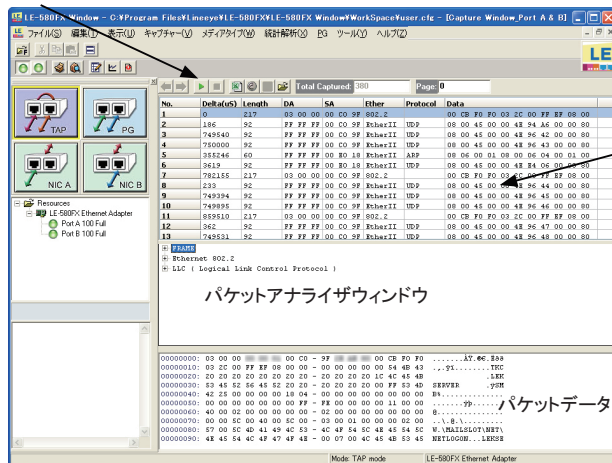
LE-580FX Window - C:¥Program Files¥Lineeye¥LE-580FX¥LE-580FX Window¥WorkSpace¥user.cfg - [Capture Window_Port A & B]

ファイル(S) 編集(E) 表示(V) キャプチャー(V) メディアタイプ(M) 統計解析(X) PG ツール(T) ヘルプ(Z)

LE

Total Captured: 380 Page: 0

TAP PG NIC A NIC B

Resources
LE-580FX Ethernet Adapter
Port A 100 Full
Port B 100 Full

| No. | Delta(uS) | Length | DA | SA | Ether | Protocol | Data |
|---|---|---|---|---|---|---|---|
| 1 | 0 | 217 | 03 00 00 | 00 C0 9F | 802.2 | | 00 CB F0 F0 03 2C 00 FF EF 08 00 |
| 2 | 186 | 92 | FF FF FF | 00 C0 9F | EtherII | UDP | 08 00 45 00 00 4E 94 A6 00 00 80 |
| 3 | 749540 | 92 | FF FF FF | 00 C0 9F | EtherII | UDP | 08 00 45 00 00 4E 96 42 00 00 80 |
| 4 | 750000 | 92 | FF FF FF | 00 C0 9F | EtherII | UDP | 08 00 45 00 00 4E 96 43 00 00 80 |
| 5 | 355246 | 60 | FF FF FF | 00 E0 18 | EtherII | ARP | 08 06 00 01 08 00 06 04 00 01 00 |
| 6 | 3619 | 92 | FF FF FF | 00 E0 18 | EtherII | UDP | 08 00 45 00 00 4E B4 06 00 00 80 |
| 7 | 782155 | 217 | 03 00 00 | 00 C0 9F | 802.2 | | 00 CB F0 F0 03 2C 00 FF EF 08 00 |
| 8 | 233 | 92 | FF FF FF | 00 C0 9F | EtherII | UDP | 08 00 45 00 00 4E 96 44 00 00 80 |
| 9 | 749394 | 92 | FF FF FF | 00 C0 9F | EtherII | UDP | 08 00 45 00 00 4E 96 45 00 00 80 |
| 10 | 749895 | 92 | FF FF FF | 00 C0 9F | EtherII | UDP | 08 00 45 00 00 4E 96 46 00 00 80 |
| 11 | 859510 | 217 | 03 00 00 | 00 C0 9F | 802.2 | | 00 CB F0 F0 03 2C 00 FF EF 08 00 |
| 12 | 362 | 92 | FF FF FF | 00 C0 9F | EtherII | UDP | 08 00 45 00 00 4E 96 47 00 00 80 |
| 13 | 749531 | 92 | FF FF FF | 00 C0 9F | EtherII | UDP | 08 00 45 00 00 4E 96 48 00 00 80 |

FRAME
Ethernet 802.2
LLC ( Logical Link Control Protocol )

パケットアナライザウィンドウ

00000000: 03 00 00 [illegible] 00 C0 - 9F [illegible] 00 CB F0 F0 .......ÀŸ.ëË.ßðð
00000010: 03 2C 00 FF EF 08 00 - 00 00 00 00 54 4B 43 .,.ÿï.......TKC
00000020: 20 20 20 20 20 20 20 - 20 20 20 20 20 4C 45 4B ...........LEK
00000030: 53 45 52 56 45 52 20 20 - 20 20 20 20 FF 53 4D SERVER .ÿSM
00000040: 42 25 00 00 00 00 18 04 - 00 00 00 00 00 00 00 B%..............
00000050: 00 00 00 00 00 00 FF - FE 00 00 00 00 11 00 00 ......ÿþ.........
00000060: 40 00 02 00 00 00 00 - 00 02 00 00 00 00 00 00 @................
00000070: 00 00 5C 00 40 00 5C 00 - 03 00 01 00 00 00 02 00 ..\.@.\.........
00000080: 57 00 5C 4D 41 49 4C 53 - 4C 4F 54 5C 4E 45 54 5C W.\MAILSLOT\NET\
00000090: 4E 45 54 4C 4F 47 4F 4E - 00 07 00 4C 45 4B 53 45 NETLOGON...LEKSE

パケットデータ

Mode: TAP mode | LE-580FX Ethernet Adapter